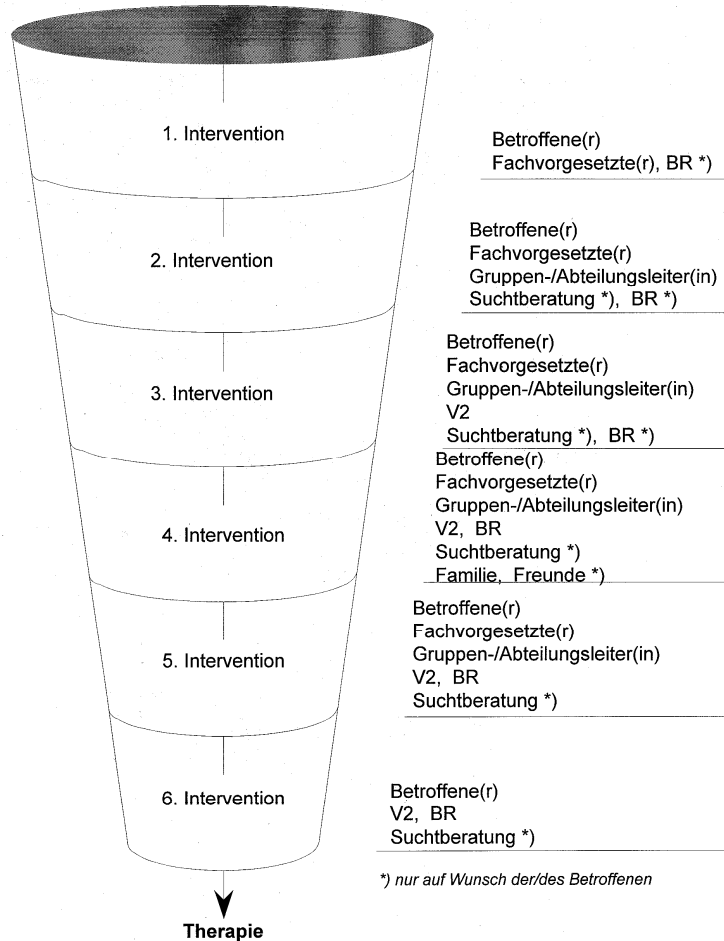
1. Intervention

Betroffene(r)
Fachvorgesetzte(r), BR *)

2. Intervention

Betroffene(r)
Fachvorgesetzte(r)
Gruppen-/Abteilungsleiter(in)
Suchtberatung *), BR *)

3. Intervention

Betroffene(r)
Fachvorgesetzte(r)
Gruppen-/Abteilungsleiter(in)
V2
Suchtberatung *), BR *)

4. Intervention

Betroffene(r)
Fachvorgesetzte(r)
Gruppen-/Abteilungsleiter(in)
V2, BR
Suchtberatung *)
Familie, Freunde *)

5. Intervention

Betroffene(r)
Fachvorgesetzte(r)
Gruppen-/Abteilungsleiter(in)
V2, BR
Suchtberatung *)

6. Intervention

Betroffene(r)
V2, BR
Suchtberatung *)

*) nur auf Wunsch der/des Betroffenen

Therapie